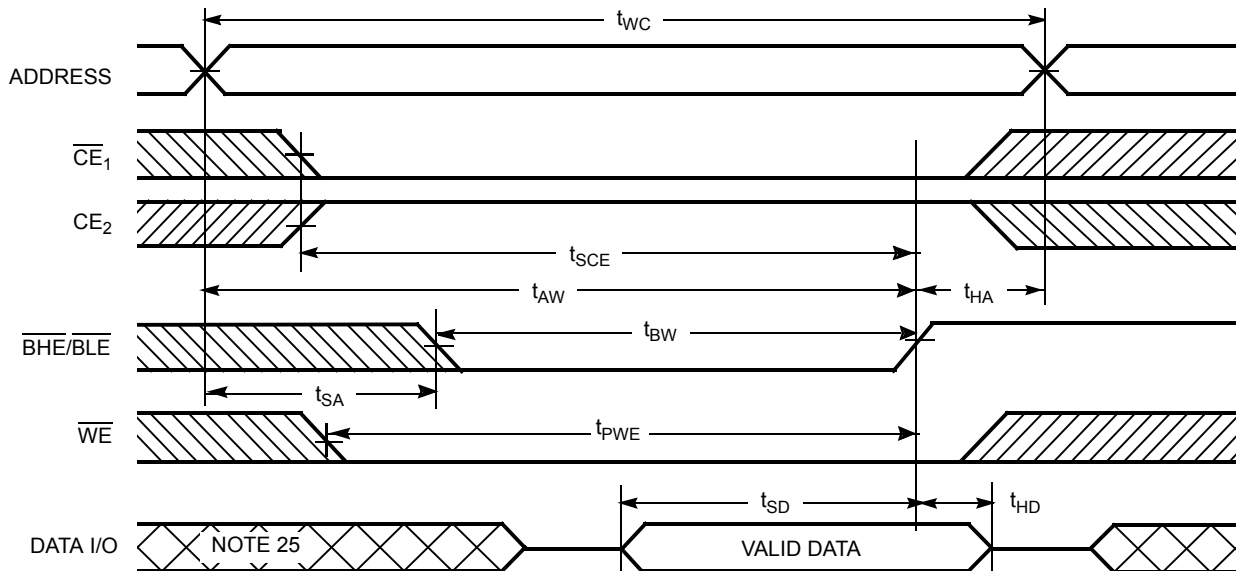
$t_{WC}$

ADDRESS

$\overline{CE}_1$

$CE_2$

$t_{SCE}$

$t_{AW}$

$t_{HA}$

$\overline{BHE}/\overline{BLE}$

$t_{BW}$

$t_{SA}$

$\overline{WE}$

$t_{PWE}$

$t_{SD}$

$t_{HD}$

DATA I/O

NOTE 25

VALID DATA